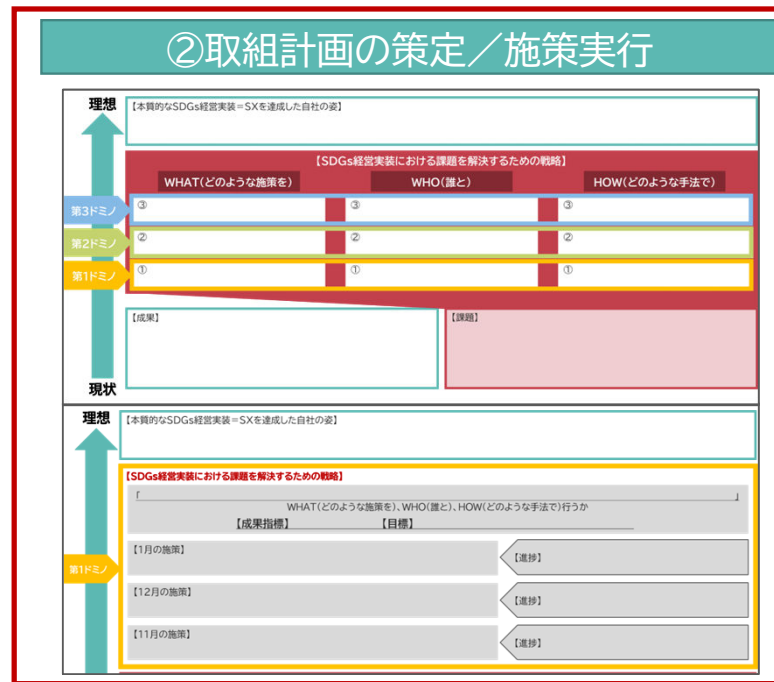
②取組計画の策定／施策実行

理想

【本質的なSDGs経営実装＝SXを達成した自社の姿】

【SDGs経営実装における課題を解決するための戦略】

| | WHAT(どのような施策を) | WHO(誰と) | HOW(どのような手法で) |
|---|---|---|---|
| 第3ドミノ | ③ | ③ | ③ |
| 第2ドミノ | ② | ② | ② |
| 第1ドミノ | ① | ① | ① |

【成果】

【課題】

現状

理想

【本質的なSDGs経営実装＝SXを達成した自社の姿】

【SDGs経営実装における課題を解決するための戦略】

「 」
WHAT(どのような施策を)、WHO(誰と)、HOW(どのような手法で)行うか

【成果指標】 【目標】

第1ドミノ

【1月の施策】

【進捗】

【12月の施策】

【進捗】

【11月の施策】

【進捗】